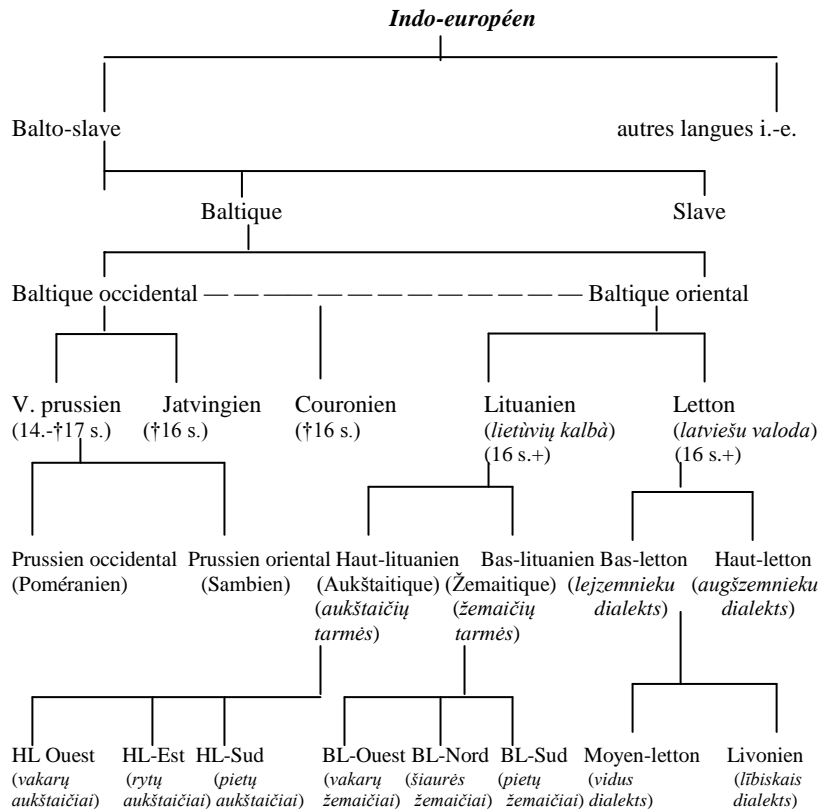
Indo-européen

Balto-slave

autres langues i.-e.

Baltique

Slave

Baltique occidental — — —— — — — — — — — — Baltique oriental

V. prussien (14.-†17 s.)

Jatvingien (†16 s.)

Couronien (†16 s.)

Lituanien (lietùvių kalbà) (16 s.+)

Letton (latviešu valoda) (16 s.+)

Prussien occidental (Poméranien)

Prussien oriental (Sambien)

Haut-lituanien (Aukštaitique) (aukštaičių tarmės)

Bas-lituanien (Žemaitique) (žemaičių tarmės)

Bas-letton (lejzemnieku dialekts)

Haut-letton (augšzemnieku dialekts)

HL Ouest (vakarų aukštaičiai)

HL-Est (rytų aukštaičiai)

HL-Sud (pietų aukštaičiai)

BL-Ouest (vakarų žemaičiai)

BL-Nord (šiaurės žemaičiai)

BL-Sud (pietų žemaičiai)

Moyen-letton (vidus dialekts)

Livonien (lībiskais dialekts)